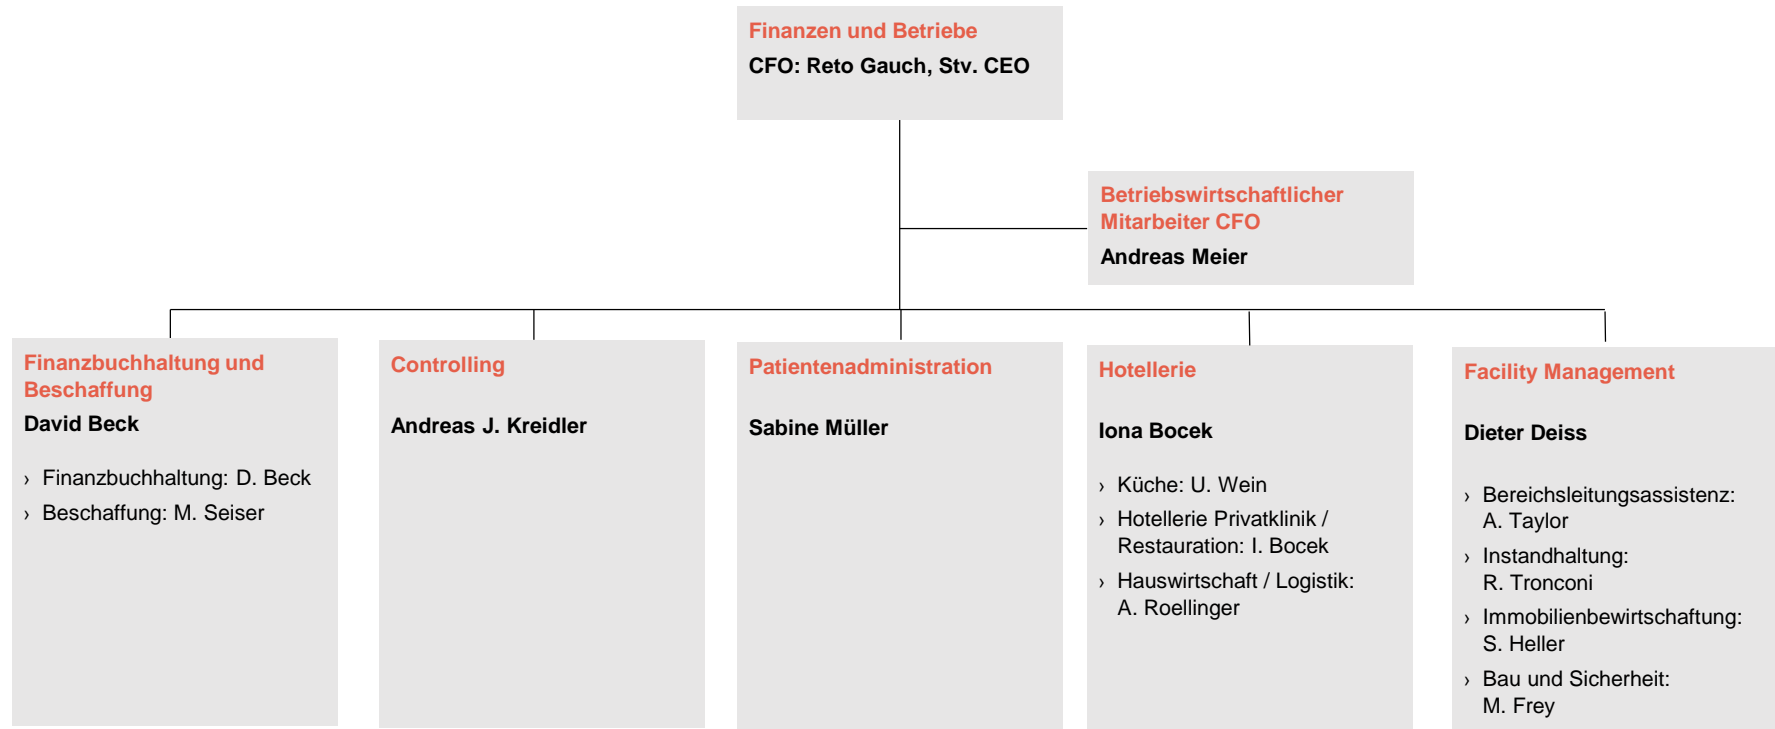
Finanzen und Betriebe
CFO: Reto Gauch, Stv. CEO

Betriebswirtschaftlicher Mitarbeiter CFO
Andreas Meier

Finanzbuchhaltung und Beschaffung
David Beck
› Finanzbuchhaltung: D. Beck
› Beschaffung: M. Seiser

Controlling
Andreas J. Kreidler

Patientenadministration
Sabine Müller

Hotellerie
Iona Bocek
› Küche: U. Wein
› Hotellerie Privatklinik / Restauration: I. Bocek
› Hauswirtschaft / Logistik: A. Roellinger

Facility Management
Dieter Deiss
› Bereichsleitungsassistenz: A. Taylor
› Instandhaltung: R. Tronconi
› Immobilienbewirtschaftung: S. Heller
› Bau und Sicherheit: M. Frey